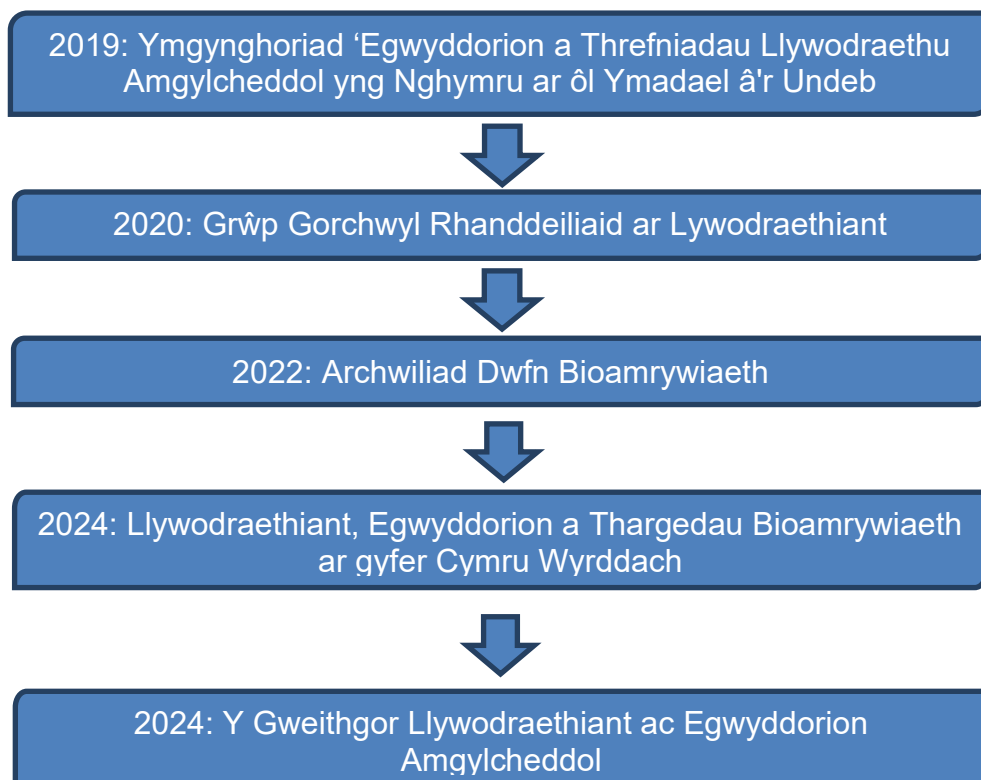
2019: Ymgynghoriad ‘Egwyddorion a Threfniadau Llywodraethu Amgylcheddol yng Nghymru ar ôl Ymadael â'r Undeb

2020: Grŵp Gorchwyl Rhanddeiliaid ar Lywodraethiant

2022: Archwiliad Dwfn Bioamrywiaeth

2024: Llywodraethiant, Egwyddorion a Thargedau Bioamrywiaeth ar gyfer Cymru Wyrddach

2024: Y Gweithgor Llywodraethiant ac Egwyddorion Amgylcheddol